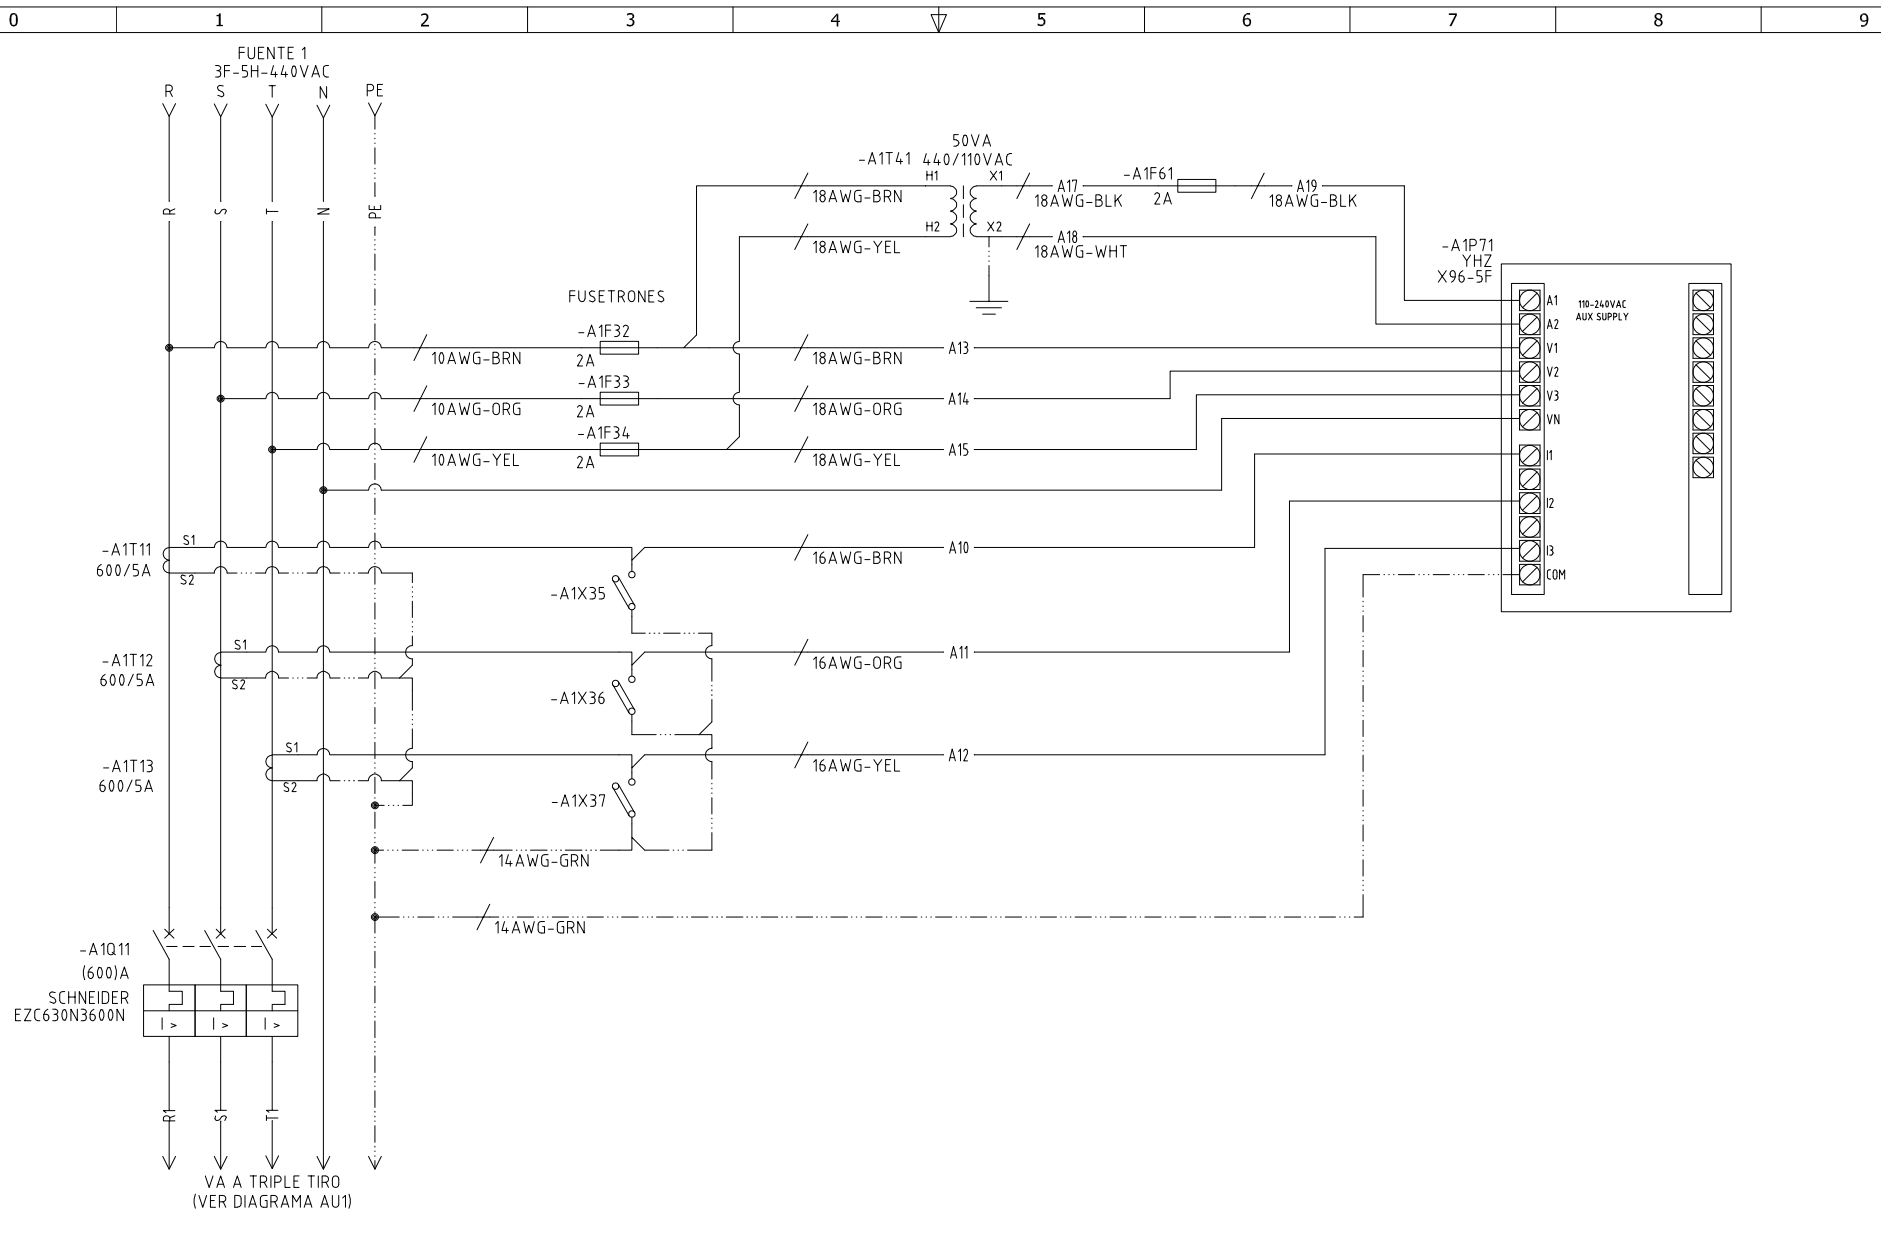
0 1 2 3 4 5 6 7 8 9

FUENTE 1
3F-5H-440VAC
R S T N PE

R S T N PE

50VA
-A1T41 440/110VAC
H1 X1
H2 X2
18AWG-BRN
18AWG-YEL
A17
18AWG-BLK
-A1F61
2A
A19
18AWG-BLK
A18
18AWG-WHT

-A1P71
YHZ
X96-5F

A1
A2
V1
V2
V3
VN
I1
I2
I3
COM
110-240VAC
AUX SUPPLY

FUSETRONES
-A1F32
2A
10AWG-BRN
18AWG-BRN
A13
-A1F33
2A
10AWG-ORG
18AWG-ORG
A14
-A1F34
2A
10AWG-YEL
18AWG-YEL
A15

-A1T11
600/5A
S1
S2
-A1X35
16AWG-BRN
A10

-A1T12
600/5A
S1
S2
-A1X36
16AWG-ORG
A11

-A1T13
600/5A
S1
S2
-A1X37
16AWG-YEL
A12

14AWG-GRN
14AWG-GRN

-A1Q11
(600)A
SCHNEIDER
EZC630N3600N
I > I > I >

R1 S1 T1

VA A TRIPLE TIRO
(VER DIAGRAMA AU1)